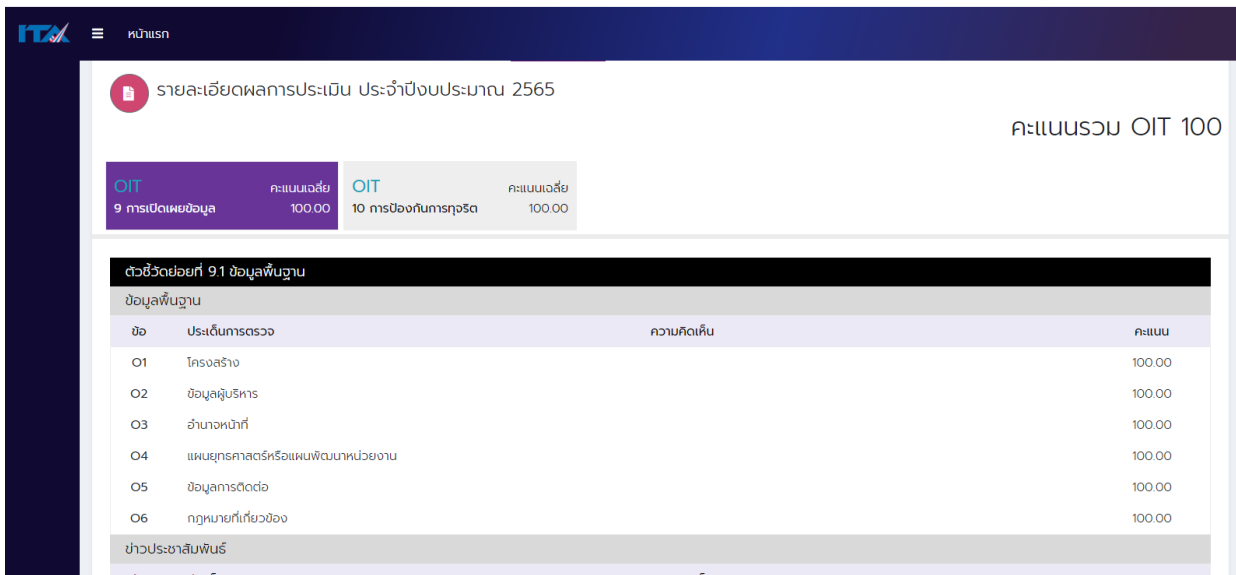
ITA ≡ หน้าแรก

รายละเอียดผลการประเมิน ประจำปีงบประมาณ 2565

คะแนนรวม OIT 100

OIT คะแนนเฉลี่ย
9 การเปิดเผยข้อมูล 100.00

OIT คะแนนเฉลี่ย
10 การป้องกันการทุจริต 100.00

ตัวชี้วัดย่อยที่ 9.1 ข้อมูลพื้นฐาน

ข้อมูลพื้นฐาน

| ข้อ | ประเด็นการตรวจ | ความคิดเห็น | คะแนน |
|---|---|---|---|
| O1 | โครงสร้าง | | 100.00 |
| O2 | ข้อมูลผู้บริหาร | | 100.00 |
| O3 | อำนาจหน้าที่ | | 100.00 |
| O4 | แผนยุทธศาสตร์หรือแผนพัฒนาหน่วยงาน | | 100.00 |
| O5 | ข้อมูลการติดต่อ | | 100.00 |
| O6 | กฎหมายที่เกี่ยวข้อง | | 100.00 |

ข่าวประชาสัมพันธ์